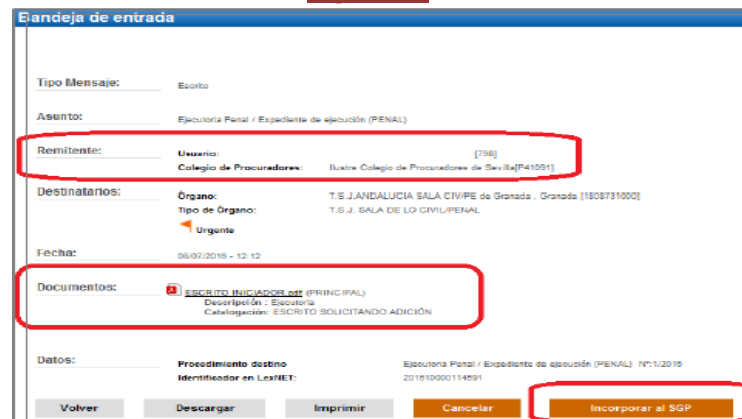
Bandeja de entrada

Tipo Mensaje: Escrito

Asunto: Ejecutoria Penal / Expediente de ejecución (PENAL)

Remitente: Usuario: [798]
Colegio de Procuradores: Ilustre Colegio de Procuradores de Sevilla[P41091]

Destinatarios: Órgano: T.S.J.ANDALUCIA SALA CIV/PE de Granada , Granada [1808731000]
Tipo de Órgano: T.S.J. SALA DE LO CIVIL/PENAL
Urgente

Fecha: 06/07/2016 - 12:12

Documentos: ESCRITO INICIADOR.pdf (PRINCIPAL)
Descripción : Ejecutoria
Catalogación: ESCRITO SOLICITANDO ADICIÓN

Datos: Procedimiento destino Ejecutoria Penal / Expediente de ejecución (PENAL) Nº:1/2016
Identificador en LexNET: 201610000114591

Volver | Descargar | Imprimir | Cancelar | Incorporar al SGP